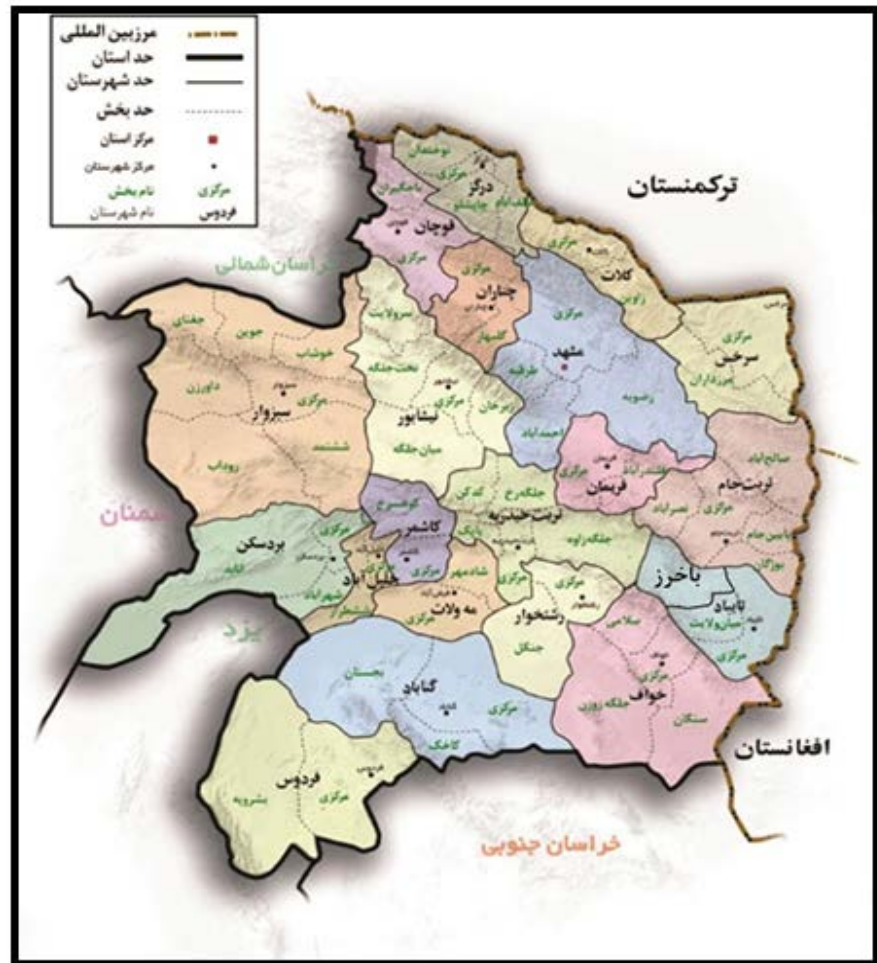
مرزبین المللی
حد استان
حد شهرستان
حد بخش
مرکز استان
مرکز شهرستان
نام بخش مرکزی
نام شهرستان فردوس

ترکمنستان
خراسان شمالی
سمنان
یزد
افغانستان
خراسان جنوبی

نوخندان
درگز
چاپشلو
لطف آباد
باجگیران
قوچان
مرکزی
کلات
مرکزی
زاوین
چناران
مرکزی
گلبهار
مرکزی
مشهد
طرقبه
رضویه
احمدآباد
مرکزی
سرخس
مرزداران
سرولایت
تخت جلگه
نیشابور
مرکزی
زبرخان
میان جلگه
جغتای
جوین
خوشاب
داورزن
سبزوار
مرکزی
ششتمد
روداب
فریمان
قلندرآباد
مرکزی
صالح آباد
تربت جام
مرکزی
نصرآباد
بوژگان
جلگه رخ
کدکن
تربت حیدریه
کوهسرخ
کاشمر
مرکزی
جلگه زاوه
بردسکن
مرکزی
انابد
شهرآباد
خلیل آباد
مرکزی
ششطراز
شادمهر
مه ولات
مرکزی
باخرز
تایباد
میان ولایت
مرکزی
رشتخوار
مرکزی
جنگل
سلامی
خواف
جلگه زوزن
سنگان
مرکزی
بجستان
گناباد
مرکزی
کاخک
فردوس
مرکزی
بشرویه